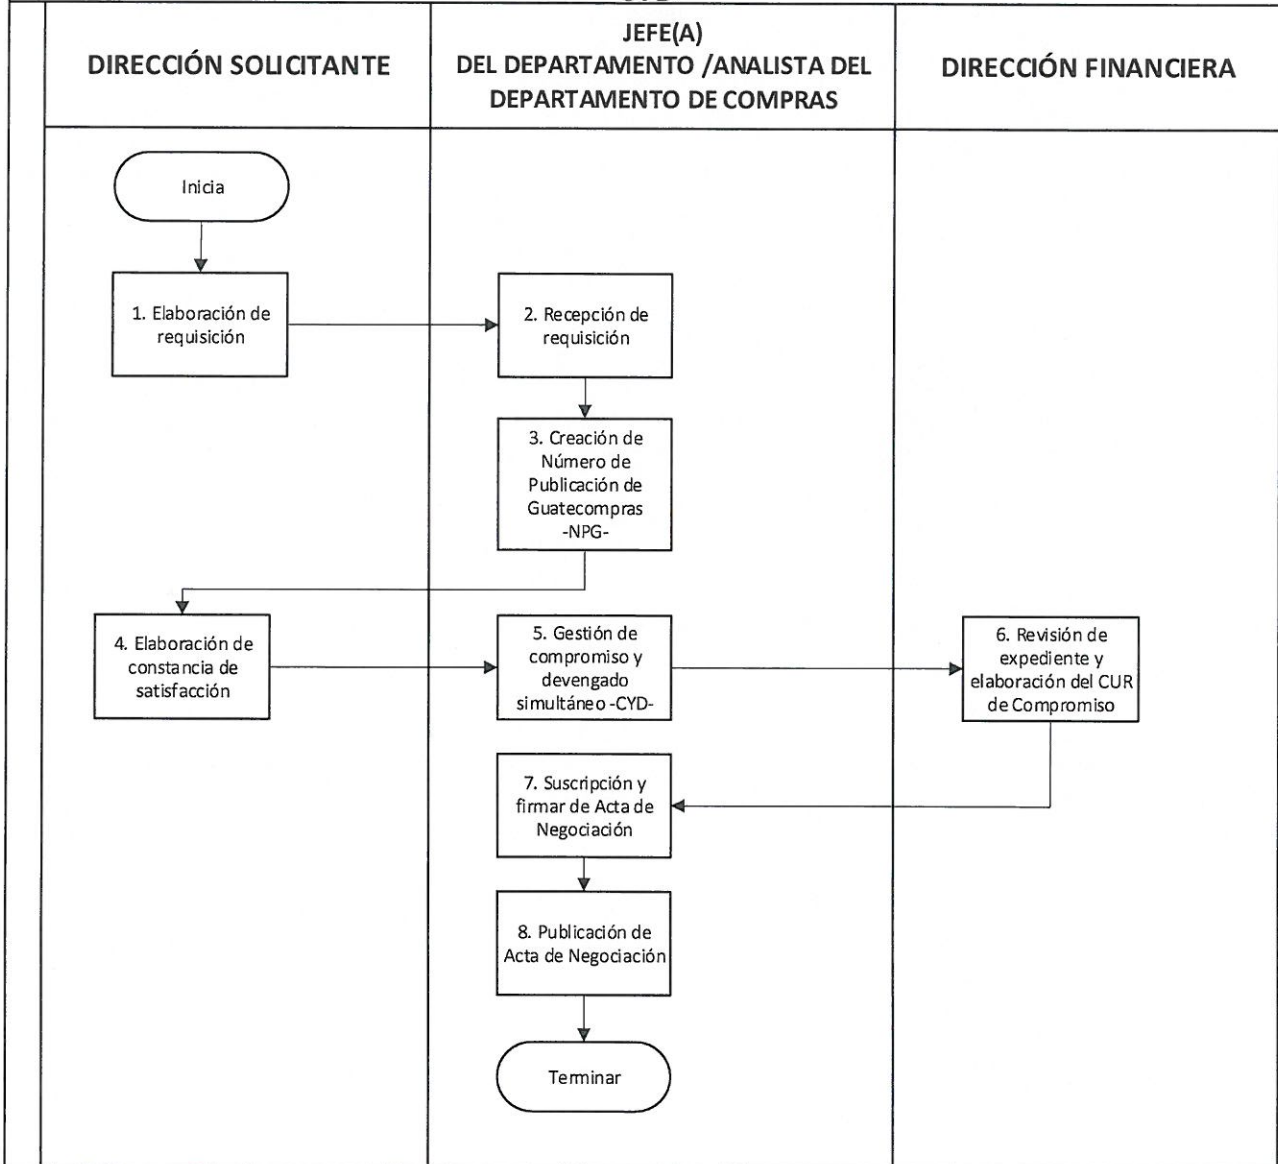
DIRECCIÓN SOLICITANTE

JEFE(A) DEL DEPARTAMENTO /ANALISTA DEL DEPARTAMENTO DE COMPRAS

DIRECCIÓN FINANCIERA

Inicia

1. Elaboración de requisición

2. Recepción de requisición

3. Creación de Número de Publicación de Guatecompras -NPG-

4. Elaboración de constancia de satisfacción

5. Gestión de compromiso y devengado simultáneo -CYD-

6. Revisión de expediente y elaboración del CUR de Compromiso

7. Suscripción y firmar de Acta de Negociación

8. Publicación de Acta de Negociación

Terminar